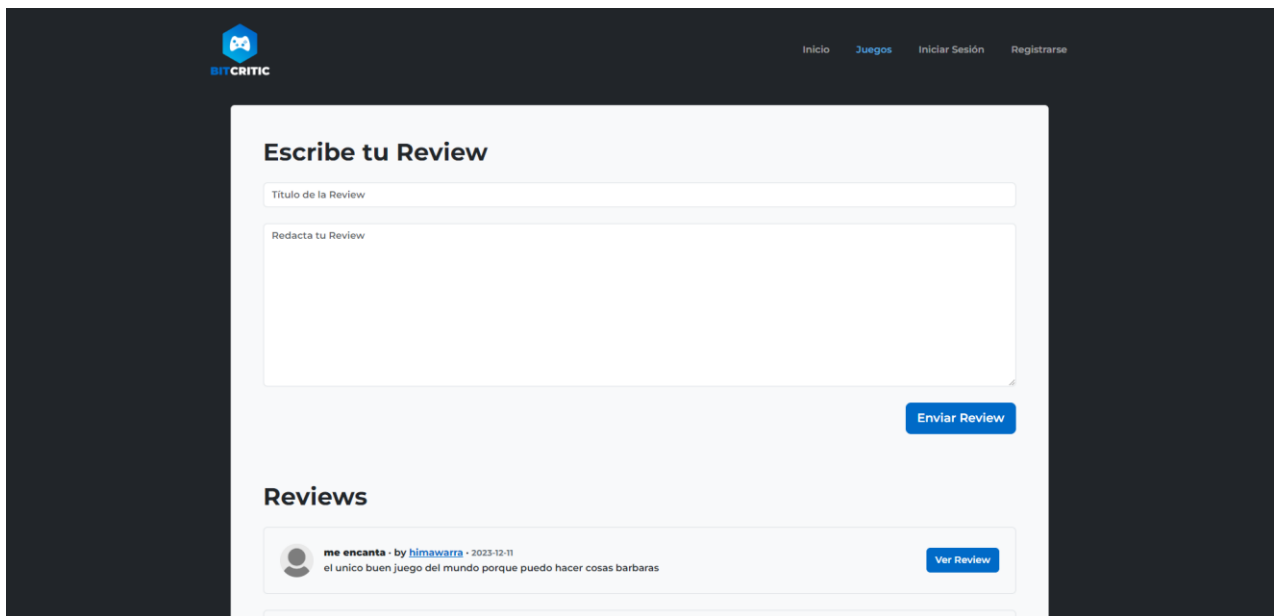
BITCRITIC

Inicio Juegos Iniciar Sesión Registrarse

Escribe tu Review

Título de la Review

Redacta tu Review

Enviar Review

Reviews

me encanta • by himawarra • 2023-12-11
el unico buen juego del mundo porque puedo hacer cosas barbaras

Ver Review